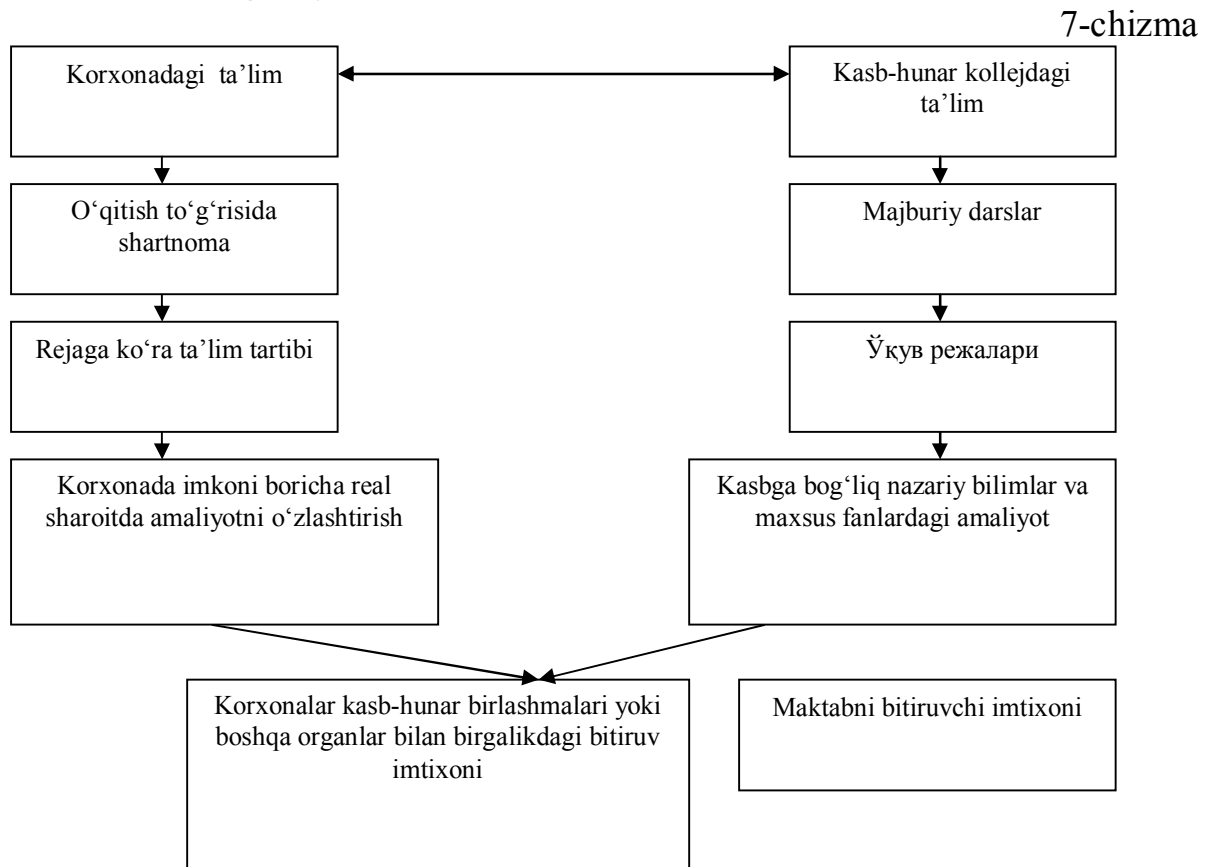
7-chizma

Korxonadagi ta'lim

Kasb-hunar kollejdagi ta'lim

O'qitish to'g'risida shartnoma

Majburiy darslar

Rejaga ko'ra ta'lim tartibi

Ўкув режалари

Korxonada imkoni boricha real sharoitda amaliyotni o'zlashtirish

Kasbga bog'liq nazariy bilimlar va maxsus fanlardagi amaliyot

Korxonalar kasb-hunar birlashmalari yoki boshqa organlar bilan birgalikdagi bitiruv imtixoni

Maktabni bitiruvchi imtixoni